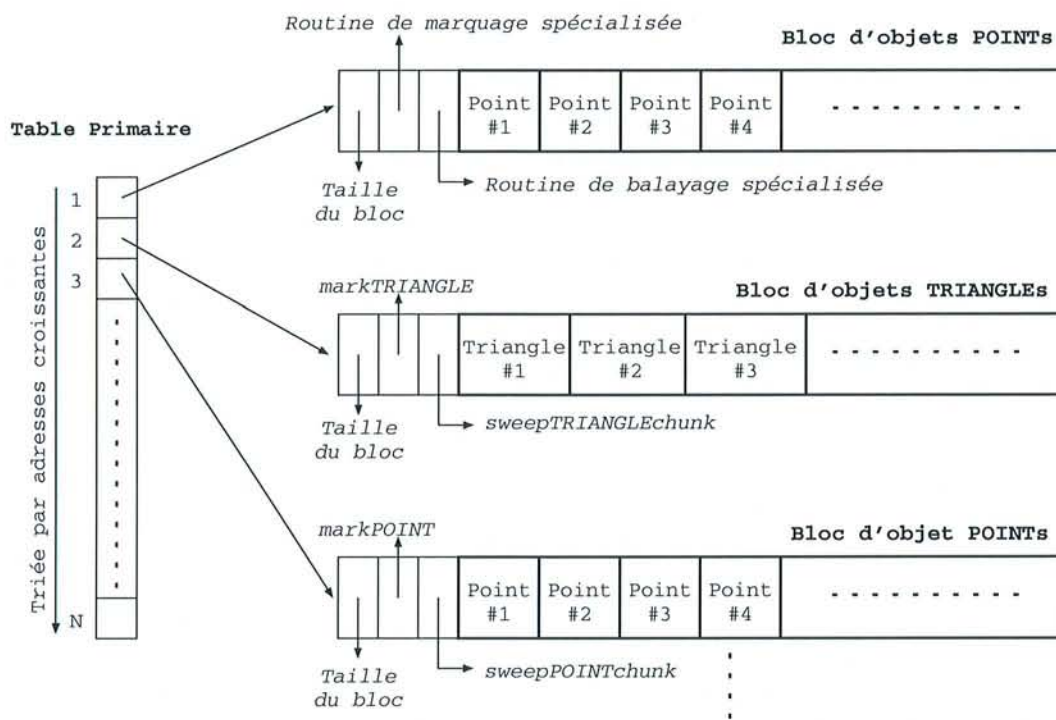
Routine de marquage spécialisée

Bloc d'objets POINTs

Table Primaire

| | | | Point #1 | Point #2 | Point #3 | Point #4 | . . . . . . . . . . |
|---|---|---|---|---|---|---|---|

Taille du bloc

Routine de balayage spécialisée

Triée par adresses croissantes

1
2
3
N

markTRIANGLE

Bloc d'objets TRIANGLEs

| | | | Triangle #1 | Triangle #2 | Triangle #3 | . . . . . . . . . . |
|---|---|---|---|---|---|---|

Taille du bloc

sweepTRIANGLEchunk

markPOINT

Bloc d'objet POINTs

| | | | Point #1 | Point #2 | Point #3 | Point #4 | . . . . . . . . . . |
|---|---|---|---|---|---|---|---|

Taille du bloc

sweepPOINTchunk